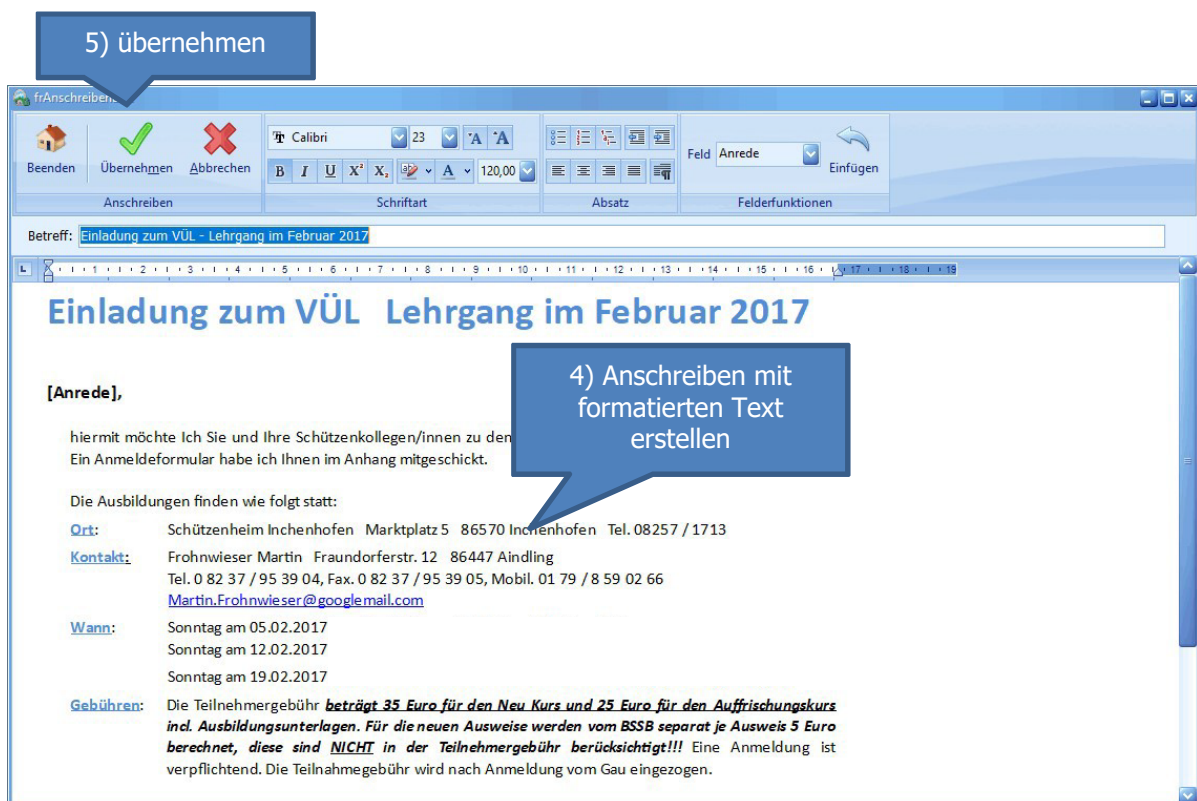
5) übernehmen

frAnschreiben

Beenden Übernehmen Abbrechen
Anschreiben

Calibri 23
120,00
Schriftart

Absatz

Feld Anrede
Einfügen
Felderfunktionen

Betreff: Einladung zum VÜL - Lehrgang im Februar 2017

1 2 3 4 5 6 7 8 9 10 11 12 13 14 15 16 17 18 19

Einladung zum VÜL Lehrgang im Februar 2017

4) Anschreiben mit formatierten Text erstellen

[Anrede],

hiermit möchte Ich Sie und Ihre Schützenkollegen/innen zu den
Ein Anmeldeformular habe ich Ihnen im Anhang mitgeschickt.

Die Ausbildungen finden wie folgt statt:

Ort: Schützenheim Inchenhofen Marktplatz 5 86570 Inchenhofen Tel. 08257 / 1713

Kontakt: Frohnwieser Martin Fraundorferstr. 12 86447 Aindling
Tel. 0 82 37 / 95 39 04, Fax. 0 82 37 / 95 39 05, Mobil. 01 79 / 8 59 02 66
Martin.Frohnwieser@googlemail.com

Wann: Sonntag am 05.02.2017
Sonntag am 12.02.2017
Sonntag am 19.02.2017

Gebühren: Die Teilnehmergebühr beträgt 35 Euro für den Neu Kurs und 25 Euro für den Auffrischungskurs incl. Ausbildungsunterlagen. Für die neuen Ausweise werden vom BSSB separat je Ausweis 5 Euro berechnet, diese sind NICHT in der Teilnehmergebühr berücksichtigt!!! Eine Anmeldung ist verpflichtend. Die Teilnahmegebühr wird nach Anmeldung vom Gau eingezogen.